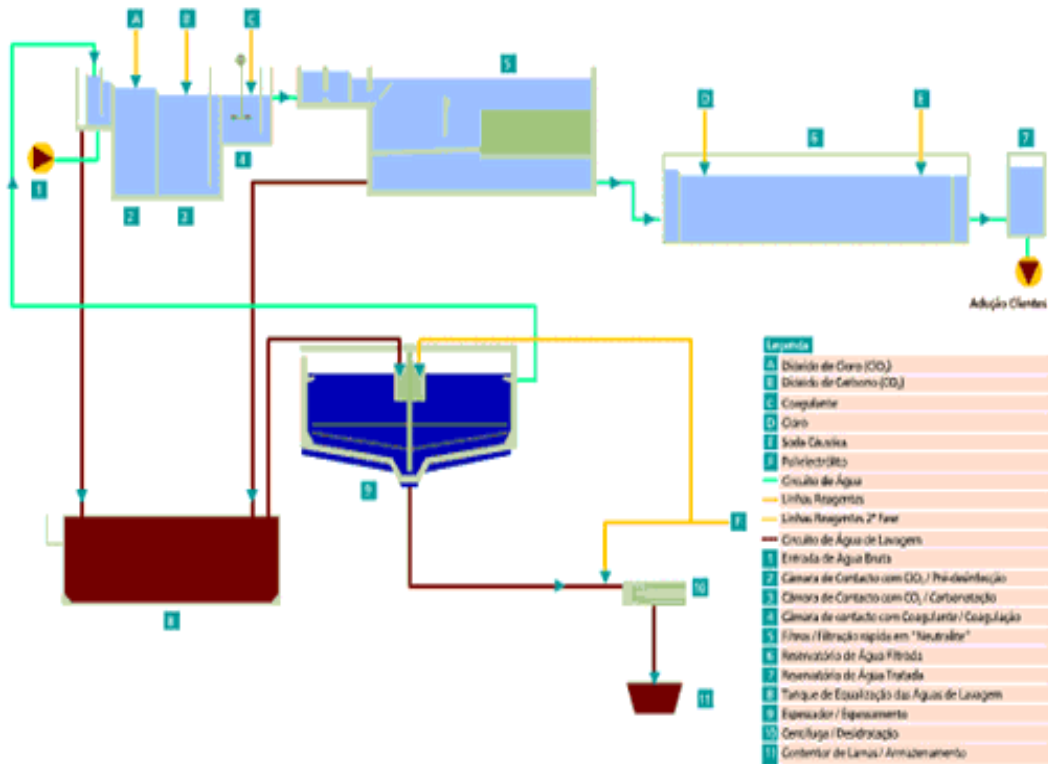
A
B
C
5
1
2
3
4
D
E
6
7
Adução Clientes
9
F
8
10
11

Legenda
A Dióxido de Cloro ($ClO_2$)
B Dióxido de Carbono ($CO_2$)
C Coagulante
D Cloro
E Soda Cáustica
F Polielectrólito
Circuito de Água
Linhas Reagentes
Linhas Reagentes 2ª Fase
Circuito de Água de Lavagem
1 Entrada de Água Bruta
2 Câmara de Contacto com $ClO_2$ / Pré-desinfecção
3 Câmara de Contacto com $CO_2$ / Carbonatação
4 Câmara de contacto com Coagulante / Coagulação
5 Filtros / Filtração rápida em "Neutralite"
6 Reservatório de Água Filtrada
7 Reservatório de Água Tratada
8 Tanque de Equalização das Águas de Lavagem
9 Espessador / Espessamento
10 Centrífuga / Desidratação
11 Contentor de Lamas / Armazenamento